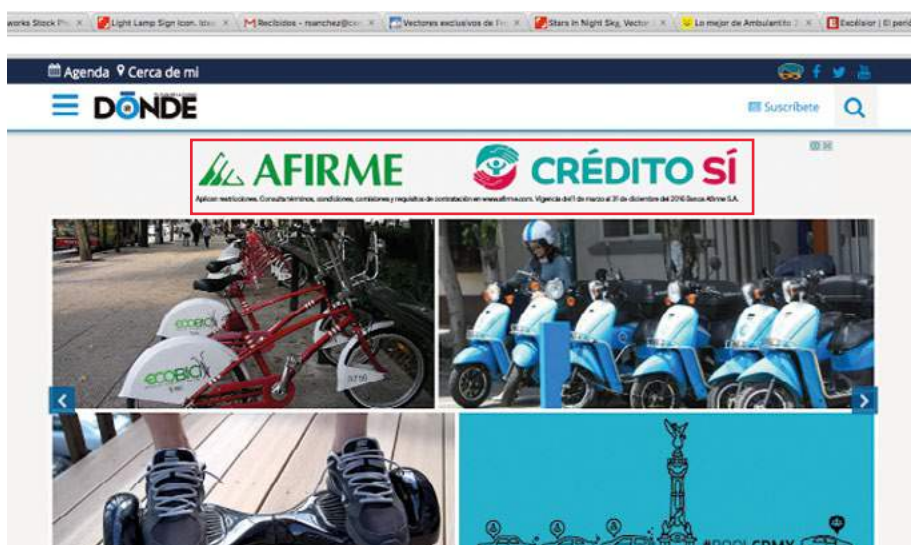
works Stock Ph × | Light Lamp Sign Icon. Ide × | M Recibidos - rsanchez@ce × | Vectores exclusivos de Fr × | Stars in Night Sky, Vector × | Lo mejor de Ambulantito × | Excélsior | El perió

Agenda Cerca de mi

DÓNDE

Suscríbete

AFIRME CRÉDITO SÍ

Aplican restricciones. Consulta términos, condiciones, comisiones y requisitos de contratación en www.afirme.com. Vigencia del 1 de marzo al 31 de diciembre del 2016 Banca Afirme S.A.

ECOBICI

ECOBICI

#BOCLCDMX